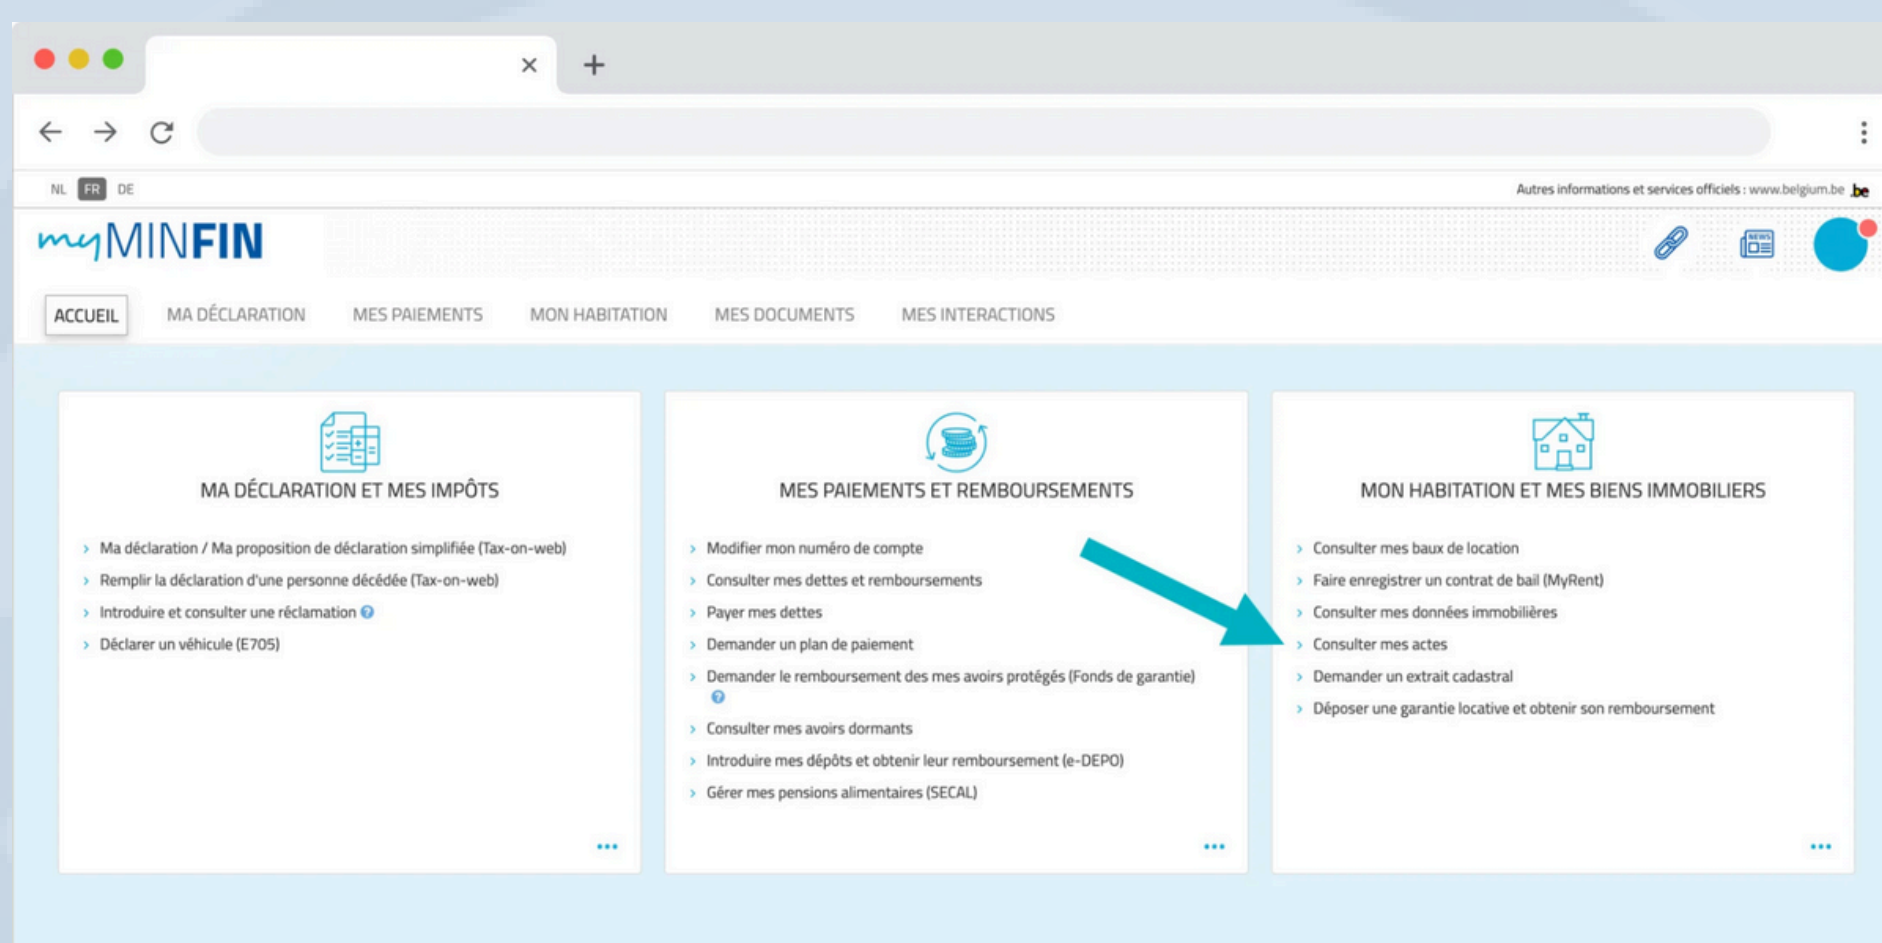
NL FR DE

Autres informations et services officiels : www.belgium.be .be

myMINFIN

NEWS

ACCUEIL MA DÉCLARATION MES PAIEMENTS MON HABITATION MES DOCUMENTS MES INTERACTIONS

MA DÉCLARATION ET MES IMPÔTS

› Ma déclaration / Ma proposition de déclaration simplifiée (Tax-on-web)
› Remplir la déclaration d'une personne décédée (Tax-on-web)
› Introduire et consulter une réclamation
› Déclarer un véhicule (E705)

...

MES PAIEMENTS ET REMBOURSEMENTS

› Modifier mon numéro de compte
› Consulter mes dettes et remboursements
› Payer mes dettes
› Demander un plan de paiement
› Demander le remboursement des mes avoirs protégés (Fonds de garantie)
› Consulter mes avoirs dormants
› Introduire mes dépôts et obtenir leur remboursement (e-DEPO)
› Gérer mes pensions alimentaires (SECAL)

...

MON HABITATION ET MES BIENS IMMOBILIERS

› Consulter mes baux de location
› Faire enregistrer un contrat de bail (MyRent)
› Consulter mes données immobilières
› Consulter mes actes
› Demander un extrait cadastral
› Déposer une garantie locative et obtenir son remboursement

...